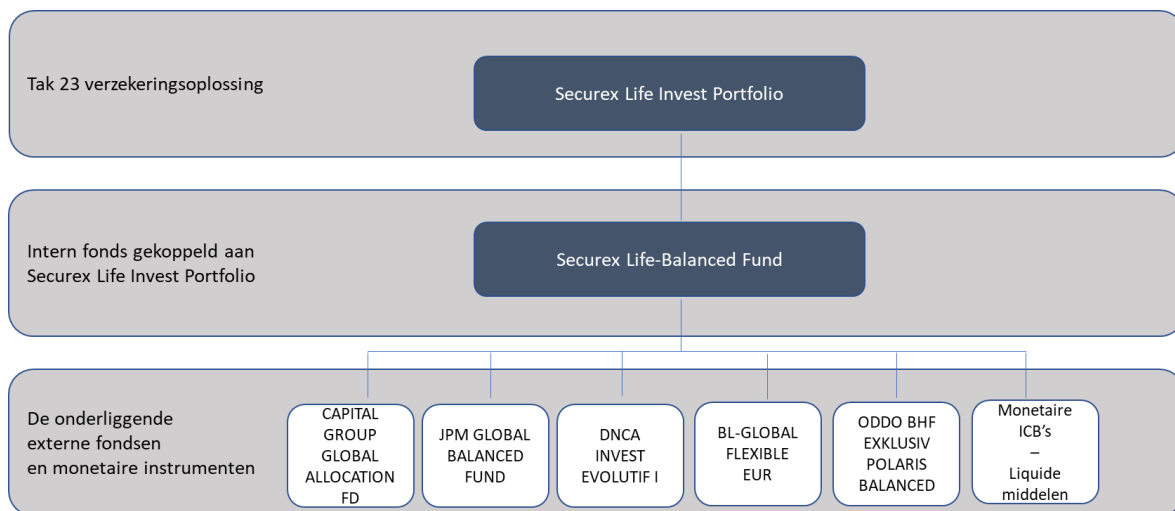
Tak 23 verzekeringsoplossing

Securex Life Invest Portfolio

Intern fonds gekoppeld aan Securex Life Invest Portfolio

Securex Life-Balanced Fund

De onderliggende externe fondsen en monetaire instrumenten

CAPITAL GROUP GLOBAL ALLOCATION FD

JPM GLOBAL BALANCED FUND

DNCA INVEST EVOLUTIF I

BL-GLOBAL FLEXIBLE EUR

ODDO BHF EXKLUSIV POLARIS BALANCED

Monetaire ICB's – Liquide middelen